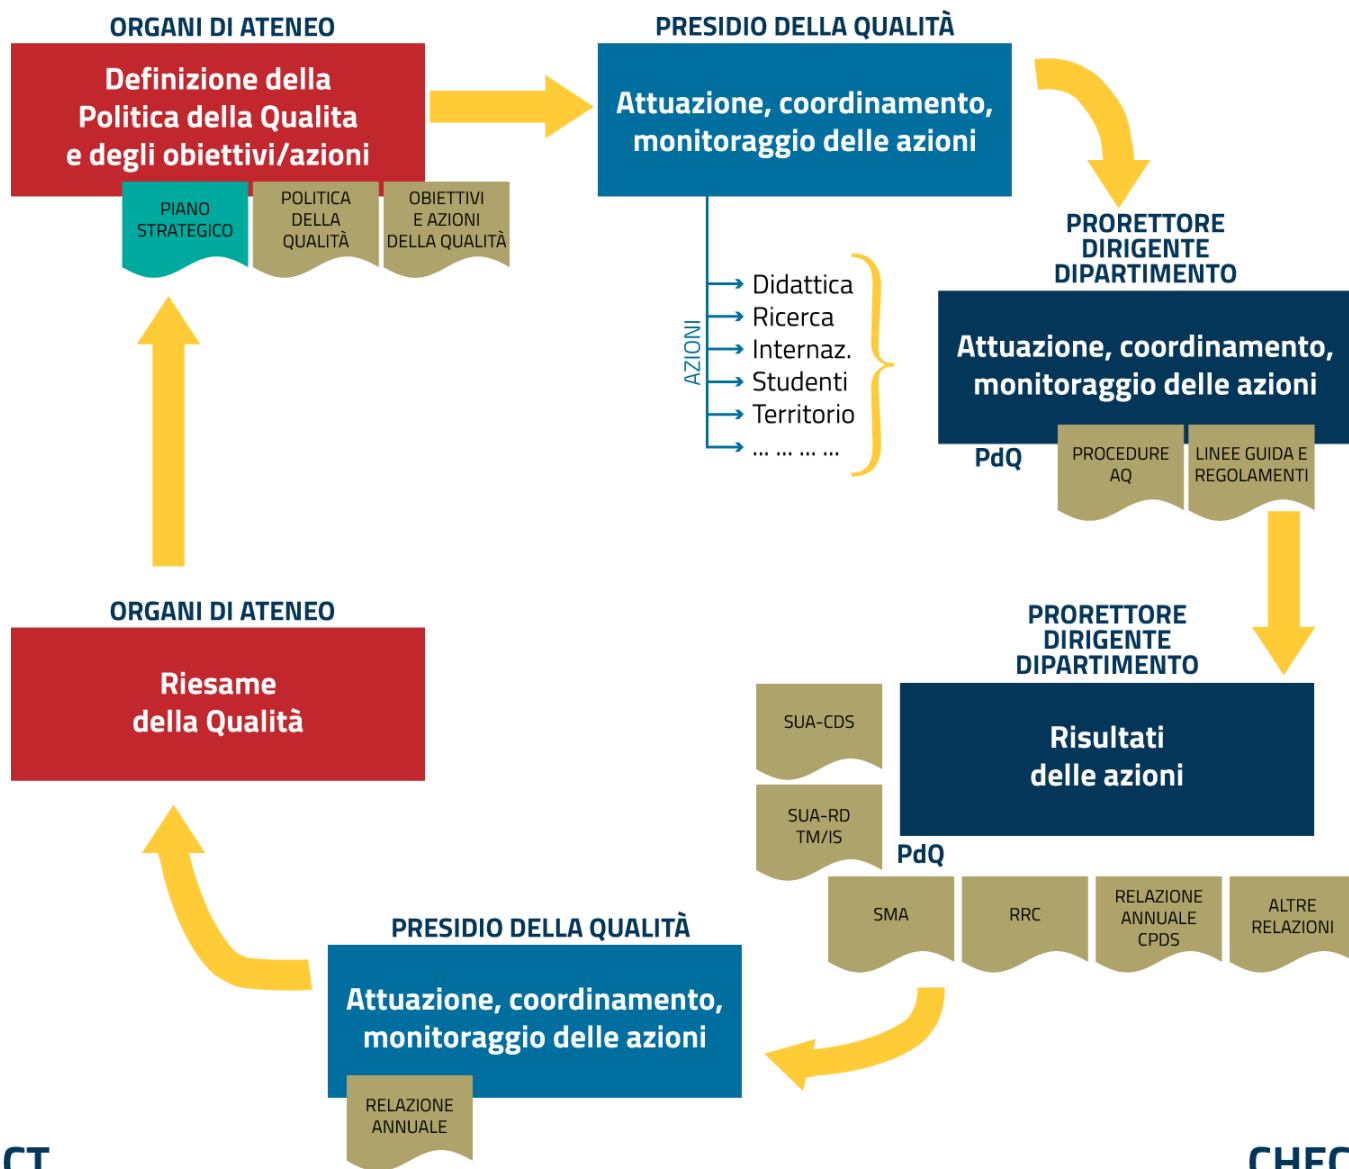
ORGANI DI ATENEO

Definizione della Politica della Qualita e degli obiettivi/azioni

PIANO STRATEGICO

POLITICA DELLA QUALITÀ

OBIETTIVI E AZIONI DELLA QUALITÀ

PRESIDIO DELLA QUALITÀ

Attuazione, coordinamento, monitoraggio delle azioni

AZIONI

Didattica
Ricerca
Internaz.
Studenti
Territorio
… … … …

PRORETTORE DIRIGENTE DIPARTIMENTO

Attuazione, coordinamento, monitoraggio delle azioni

PdQ

PROCEDURE AQ

LINEE GUIDA E REGOLAMENTI

ORGANI DI ATENEO

Riesame della Qualità

PRORETTORE DIRIGENTE DIPARTIMENTO

SUA-CDS

SUA-RD TM/IS

Risultati delle azioni

PdQ

SMA

RRC

RELAZIONE ANNUALE CPDS

ALTRE RELAZIONI

PRESIDIO DELLA QUALITÀ

Attuazione, coordinamento, monitoraggio delle azioni

RELAZIONE ANNUALE

CT

CHEC